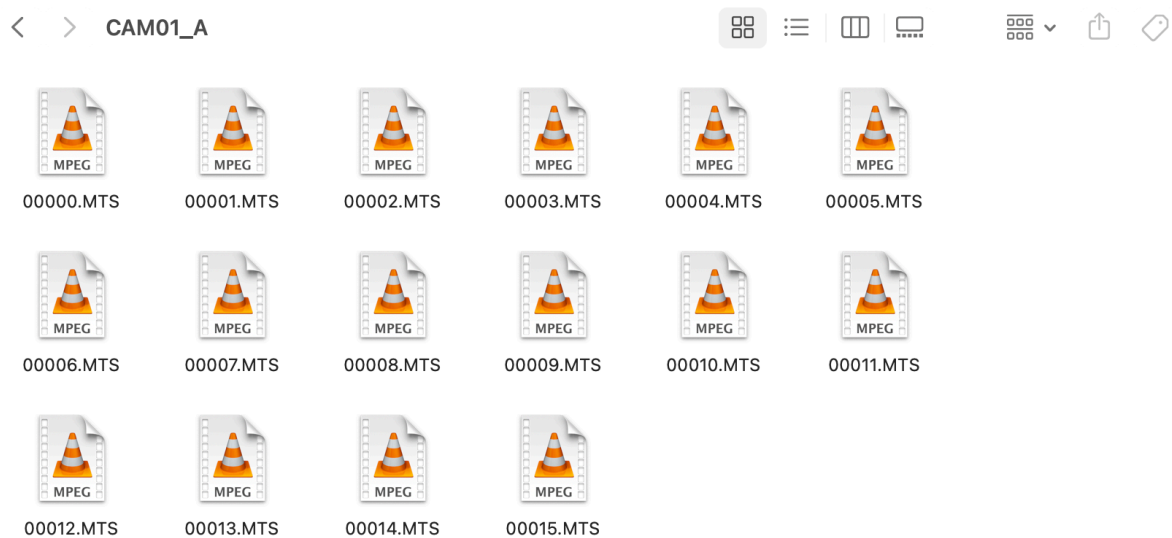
CAM01_A

MPEG
00000.MTS

MPEG
00001.MTS

MPEG
00002.MTS

MPEG
00003.MTS

MPEG
00004.MTS

MPEG
00005.MTS

MPEG
00006.MTS

MPEG
00007.MTS

MPEG
00008.MTS

MPEG
00009.MTS

MPEG
00010.MTS

MPEG
00011.MTS

MPEG
00012.MTS

MPEG
00013.MTS

MPEG
00014.MTS

MPEG
00015.MTS